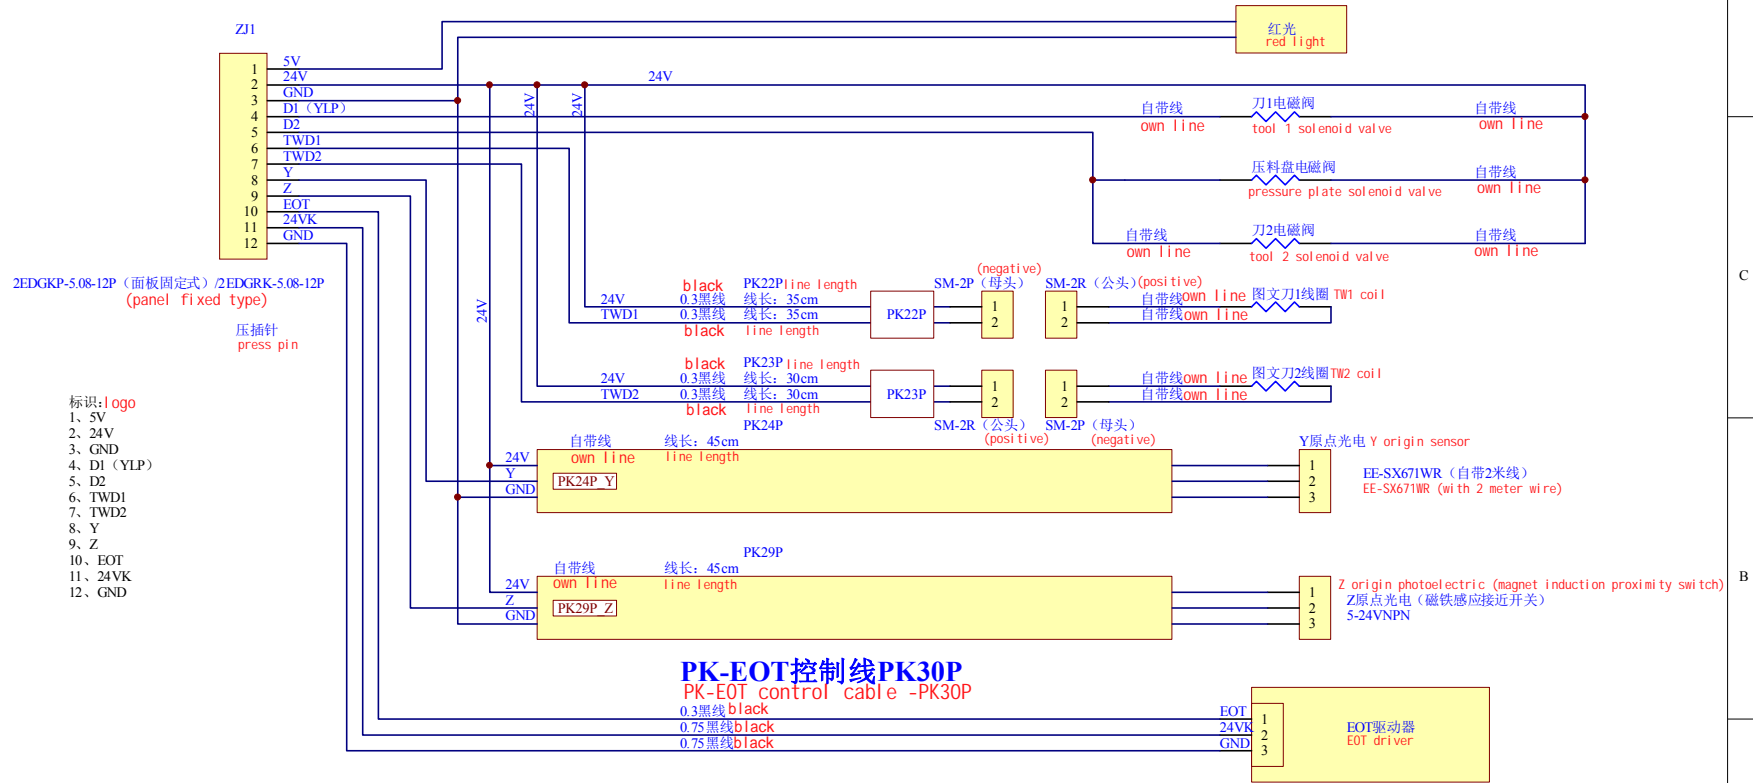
ZJ1

1 5V
2 24V
3 GND
4 D1（YLP）
5 D2
6 TWD1
7 TWD2
8 Y
9 Z
10 EOT
11 24VK
12 GND

红光
red light

24V

24V 24V

自带线
own line
刀1电磁阀
tool 1 solenoid valve
自带线
own line

压料盘电磁阀
pressure plate solenoid valve
自带线
own line

自带线
own line
刀2电磁阀
tool 2 solenoid valve
自带线
own line

2EDGKP-5.08-12P（面板固定式）/2EDGRK-5.08-12P
(panel fixed type)

压插针
press pin

24V

black
PK22Pline length
24V 0.3黑线 线长：35cm
TWD1 0.3黑线 线长：35cm
black line length
PK22P
(negative)
SM-2P（母头）
1
2
SM-2R（公头）(positive)
1
2
自带线own line 图文刀1线圈 TW1 coil
自带线own line

black
PK23P line length
24V 0.3黑线 线长：30cm
TWD2 0.3黑线 线长：30cm
black line length
PK23P
1
2
1
2
自带线own line 图文刀2线圈 TW2 coil
自带线own line
PK24P
SM-2R（公头）
(positive)
SM-2P（母头）
(negative)

标识:logo
1、5V
2、24V
3、GND
4、D1（YLP）
5、D2
6、TWD1
7、TWD2
8、Y
9、Z
10、EOT
11、24VK
12、GND

自带线
own line
线长：45cm
line length
24V
Y
GND
PK24P_Y
Y原点光电 Y origin sensor
1
2
3
EE-SX671WR（自带2米线）
EE-SX671WR (with 2 meter wire)

PK29P
自带线
own line
线长：45cm
line length
24V
Z
GND
PK29P_Z
1
2
3
Z origin photoelectric (magnet induction proximity switch)
Z原点光电（磁铁感应接近开关）
5-24VNPN

PK-EOT控制线PK30P
PK-EOT control cable -PK30P
0.3黑线black
0.75黑线black
0.75黑线black
EOT
24VK
GND
1
2
3
EOT驱动器
EOT driver

C
B